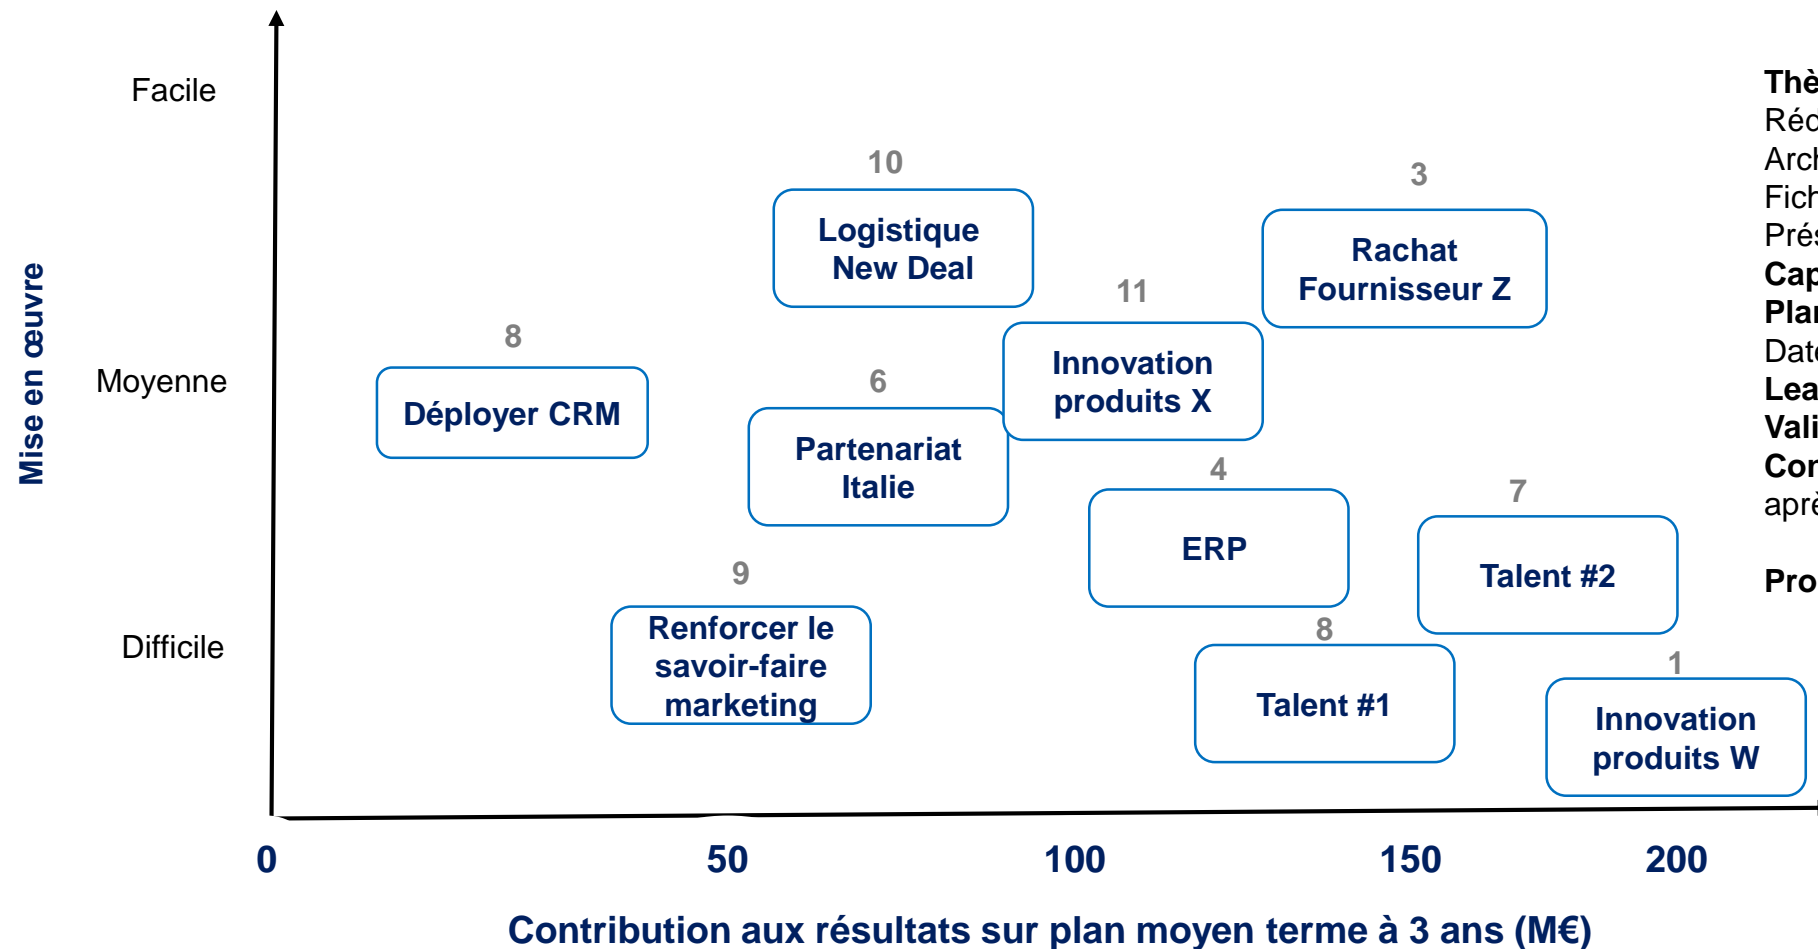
Mise en œuvre

Facile

Moyenne

Difficile

10
Logistique New Deal

3
Rachat Fournisseur Z

8
Déployer CRM

11
Innovation produits X

6
Partenariat Italie

4
ERP

7
Talent #2

9
Renforcer le savoir-faire marketing

8
Talent #1

1
Innovation produits W

0
50
100
150
200

Contribution aux résultats sur plan moyen terme à 3 ans (M€)

Thè
Réc
Arch
Fich
Prés
Cap
Plar
Date
Lea
Vali
Cor
aprè

Pro